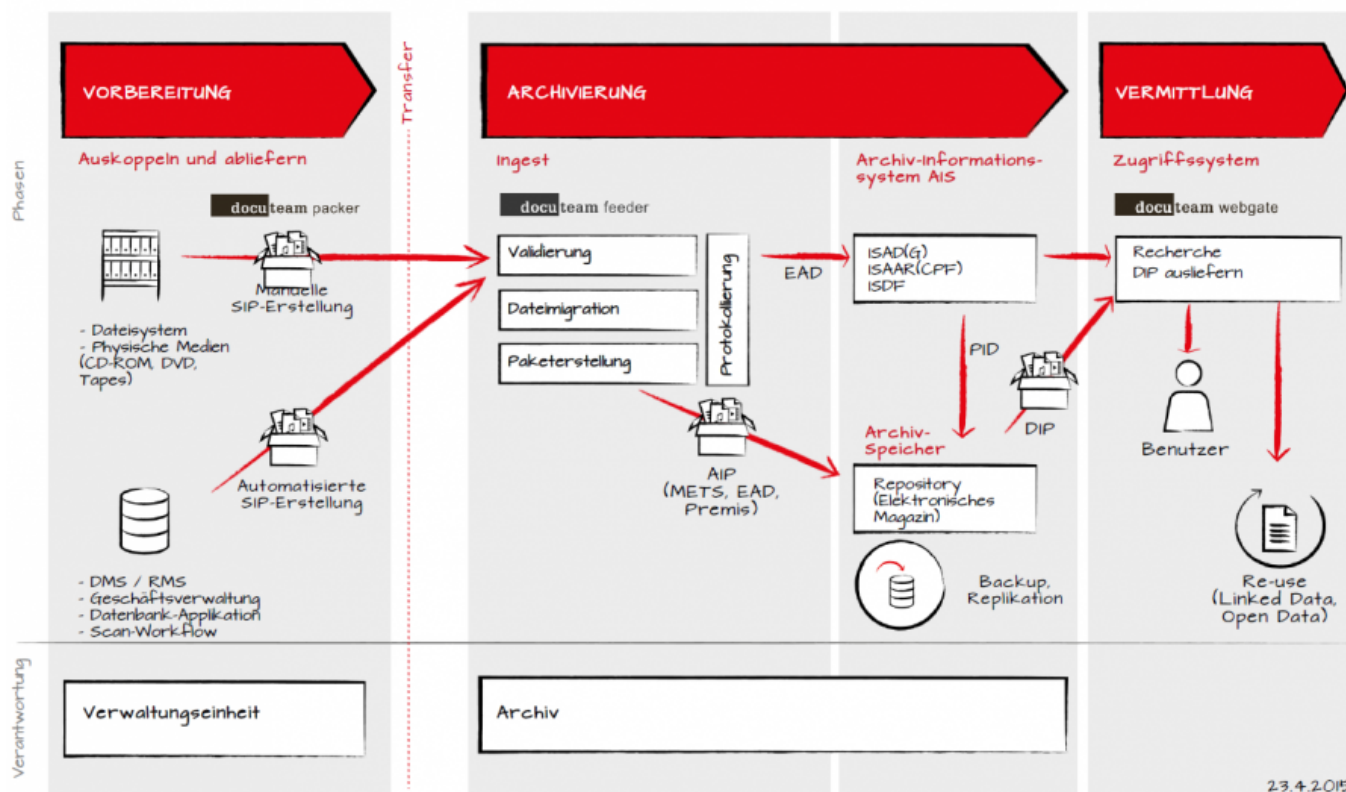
Phasen

VORBEREITUNG

Transfer

ARCHIVIERUNG

VERMITTLUNG

Auskoppeln und abliefern

docuteam packer

Manuelle SIP-Erstellung

- Dateisystem
- Physische Medien (CD-ROM, DVD, Tapes)

Automatisierte SIP-Erstellung

- DMS / RMS
- Geschäftsverwaltung
- Datenbank-Applikation
- Scan-Workflow

Ingest

docuteam feeder

Validierung

Dateimigration

Paketerstellung

Protokollierung

AIP (METS, EAD, Premis)

EAD

Archiv-Informationssystem AIS

ISAD(G)
ISAAR(CPF)
ISDF

PID

Archiv-Speicher

Repository (Elektronisches Magazin)

Backup, Replikation

DIP

Zugriffssystem

docuteam webgate

Recherche
DIP ausliefern

Benutzer

Re-use (Linked Data, Open Data)

Verantwortung

Verwaltungseinheit

Archiv

23.4.2015